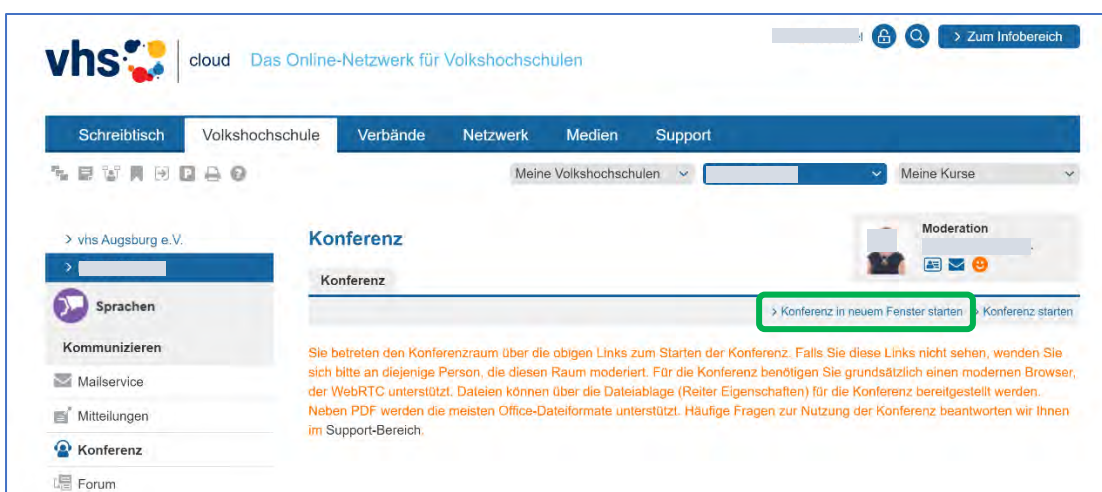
vhs cloud Das Online-Netzwerk für Volkshochschulen

> Zum Infobereich

Schreibtisch Volkshochschule Verbände Netzwerk Medien Support

Meine Volkshochschulen Meine Kurse

> vhs Augsburg e.V.
>

Sprachen

Kommunizieren

Mailservice

Mitteilungen

Konferenz

Forum

Konferenz

Konferenz

Moderation

> Konferenz in neuem Fenster starten > Konferenz starten

Sie betreten den Konferenzraum über die obigen Links zum Starten der Konferenz. Falls Sie diese Links nicht sehen, wenden Sie sich bitte an diejenige Person, die diesen Raum moderiert. Für die Konferenz benötigen Sie grundsätzlich einen modernen Browser, der WebRTC unterstützt. Dateien können über die Dateiablage (Reiter Eigenschaften) für die Konferenz bereitgestellt werden. Neben PDF werden die meisten Office-Dateiformate unterstützt. Häufige Fragen zur Nutzung der Konferenz beantworten wir Ihnen im Support-Bereich.